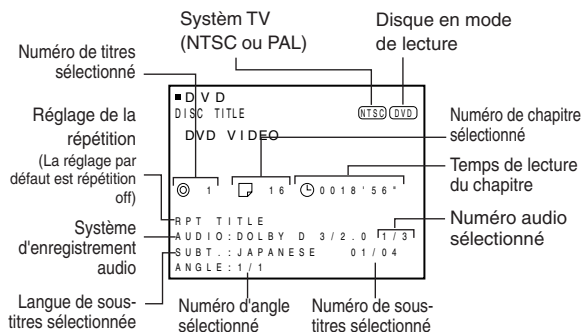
Systèm TV (NTSC ou PAL)

Disque en mode de lecture

Numéro de titres sélectionné

Réglage de la répétition (La réglage par défaut est répétition off)

Système d'enregistrement audio

Langue de sous-titres sélectionnée

■ D V D
DISC TITLE
NTSC DVD
DVD VIDEO
1
16
0018'56"
RPT TITLE
AUDIO:DOLBY D 3/2.0 1/3
SUBT.:JAPANESE 01/04
ANGLE:1/1

Numéro de chapitre sélectionné

Temps de lecture du chapitre

Numéro audio sélectionné

Numéro d'angle sélectionné

Numéro de sous-titres sélectionné